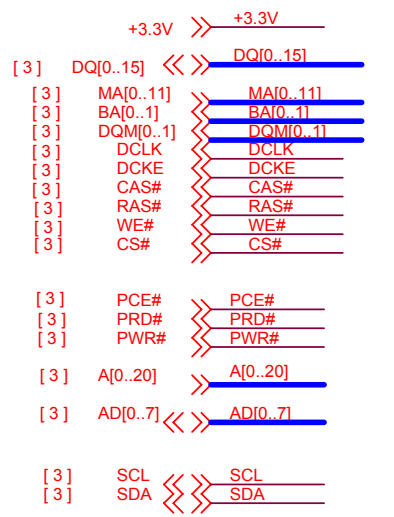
+3.3V +3.3V

[ 3 ] DQ[0..15] DQ[0..15]

[ 3 ] MA[0..11] MA[0..11]
[ 3 ] BA[0..1] BA[0..1]
[ 3 ] DQM[0..1] DQM[0..1]
[ 3 ] DCLK DCLK
[ 3 ] DCKE DCKE
[ 3 ] CAS# CAS#
[ 3 ] RAS# RAS#
[ 3 ] WE# WE#
[ 3 ] CS# CS#

[ 3 ] PCE# PCE#
[ 3 ] PRD# PRD#
[ 3 ] PWR# PWR#

[ 3 ] A[0..20] A[0..20]

[ 3 ] AD[0..7] AD[0..7]

[ 3 ] SCL SCL
[ 3 ] SDA SDA